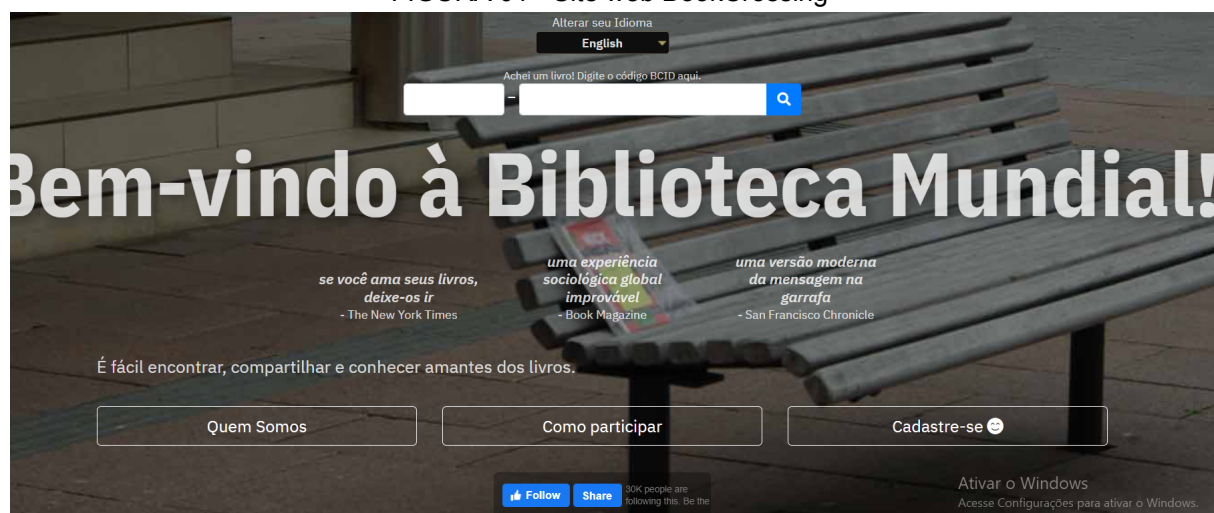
FIGURA 01 - Site web Bookcrossing

Alterar seu Idioma

English

Achei um livro! Digite o código BCID aqui.

Bem-vindo à Biblioteca Mundial!

se você ama seus livros, deixe-os ir
- The New York Times

uma experiência sociológica global improvável
- Book Magazine

uma versão moderna da mensagem na garrafa
- San Francisco Chronicle

É fácil encontrar, compartilhar e conhecer amantes dos livros.

Quem Somos

Como participar

Cadastre-se

Follow Share 30K people are following this. Be the

Ativar o Windows
Acesse Configurações para ativar o Windows.